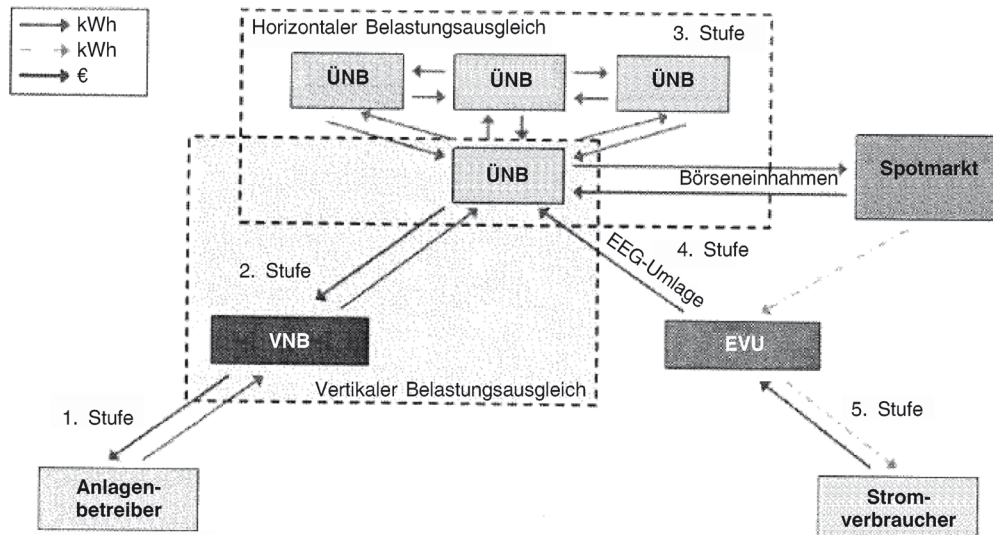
kWh
kWh
€

Horizontaler Belastungsausgleich

3. Stufe

ÜNB

ÜNB

ÜNB

ÜNB

Börseneinnahmen

Spotmarkt

4. Stufe

EEG-Umlage

2. Stufe

VNB

EVU

Vertikaler Belastungsausgleich

1. Stufe

5. Stufe

Anlagenbetreiber

Stromverbraucher